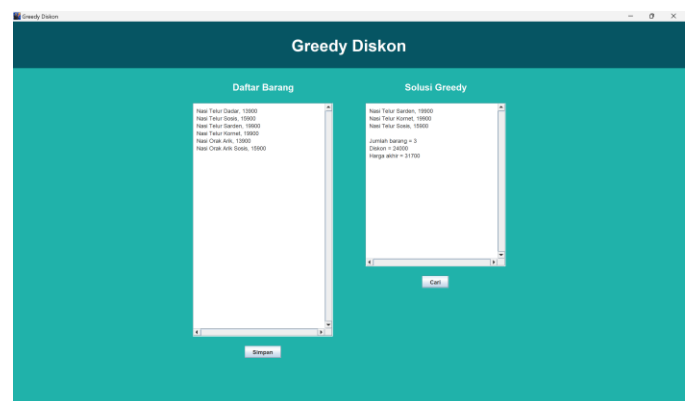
Greedy Diskon

Greedy Diskon

Daftar Barang

Nasi Telur Dadar, 13900
Nasi Telur Sosis, 15900
Nasi Telur Sarden, 19900
Nasi Telur Kornet, 19900
Nasi Orak Arik, 13900
Nasi Orak Arik Sosis, 15900

Simpan

Solusi Greedy

Nasi Telur Sarden, 19900
Nasi Telur Kornet, 19900
Nasi Telur Sosis, 15900

Jumlah barang = 3
Diskon = 24000
Harga akhir = 31700

Cari